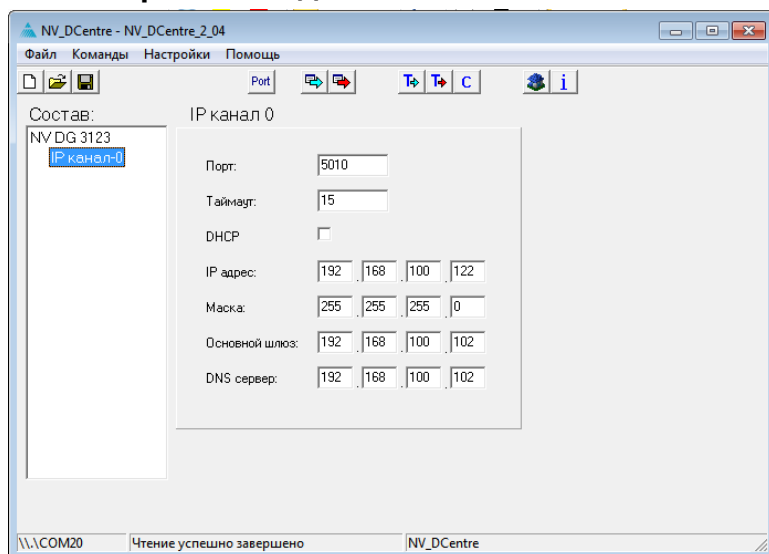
NV_DCentre - NV_DCentre_2_04

Файл Команды Настройки Помощь

Port

C

i

Состав:

NV DG 3123

IP канал-0

IP канал 0

Порт: 5010

Таймаут: 15

DHCP

IP адрес: 192 . 168 . 100 . 122

Маска: 255 . 255 . 255 . 0

Основной шлюз: 192 . 168 . 100 . 102

DNS сервер: 192 . 168 . 100 . 102

\\.\COM20 Чтение успешно завершено NV_DCentre